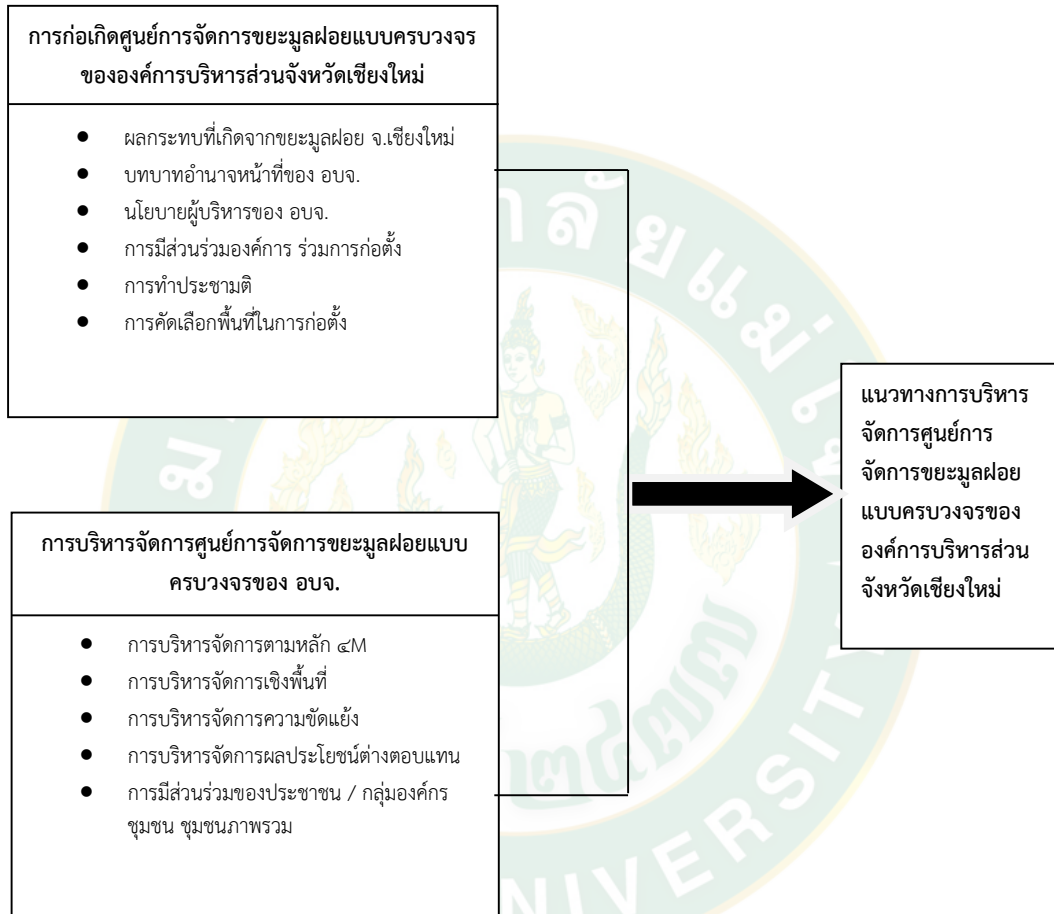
การก่อเกิดศูนย์การจัดการขยะมูลฝอยแบบครบวงจรขององค์การบริหารส่วนจังหวัดเชียงใหม่

- ผลกระทบที่เกิดจากขยะมูลฝอย จ.เชียงใหม่
- บทบาทอำนาจหน้าที่ของ อบจ.
- นโยบายผู้บริหารของ อบจ.
- การมีส่วนร่วมองค์การ ร่วมการก่อตั้ง
- การทำประชามติ
- การคัดเลือกพื้นที่ในการก่อตั้ง

การบริหารจัดการศูนย์การจัดการขยะมูลฝอยแบบครบวงจรของ อบจ.

- การบริหารจัดการตามหลัก ๔M
- การบริหารจัดการเชิงพื้นที่
- การบริหารจัดการความขัดแย้ง
- การบริหารจัดการผลประโยชน์ต่างตอบแทน
- การมีส่วนร่วมของประชาชน / กลุ่มองค์กร ชุมชน ชุมชนภาพรวม

แนวทางการบริหารจัดการศูนย์การจัดการขยะมูลฝอยแบบครบวงจรขององค์การบริหารส่วนจังหวัดเชียงใหม่

UNIVERSITY